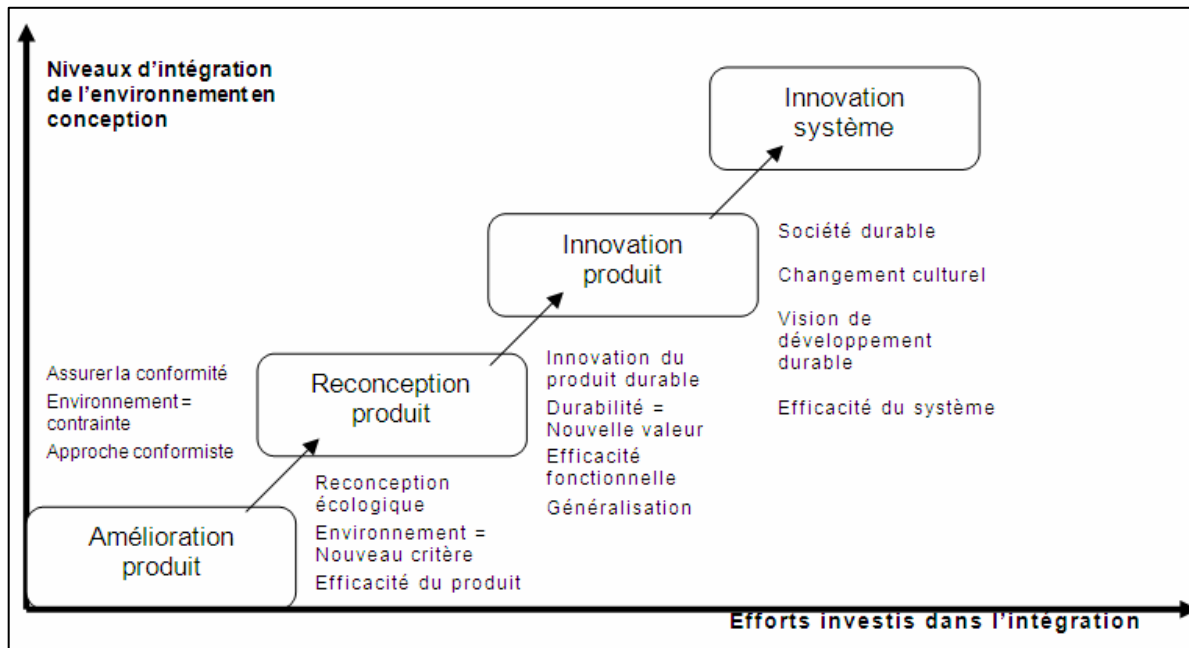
Niveaux d'intégration de l'environnement en conception

Innovation système

Société durable

Changement culturel

Vision de développement durable

Efficacité du système

Innovation produit

Innovation du produit durable

Durabilité = Nouvelle valeur

Efficacité fonctionnelle

Généralisation

Assurer la conformité

Environnement = contrainte

Approche conformiste

Reconception produit

Reconception écologique

Environnement = Nouveau critère

Efficacité du produit

Amélioration produit

Efforts investis dans l'intégration